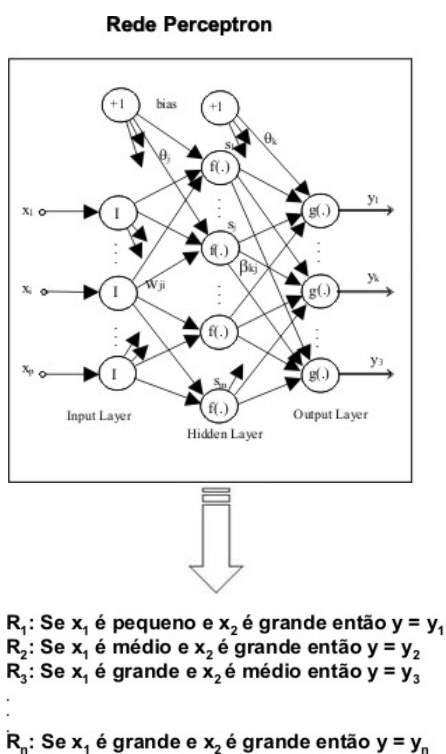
Rede Perceptron

+1

bias

+1

$\theta_j$

$\theta_k$

$s_1$

$x_1$

I

f(.)

g(.)

$y_1$

$s_j$

$x_i$

I

$W_{ji}$

f(.)

$\beta_{kj}$

g(.)

$y_k$

f(.)

$x_p$

I

$s_m$

g(.)

$y_3$

f(.)

Input Layer

Hidden Layer

Output Layer

$R_1$: Se $x_1$ é pequeno e $x_2$ é grande então $y = y_1$
$R_2$: Se $x_1$ é médio e $x_2$ é grande então $y = y_2$
$R_3$: Se $x_1$ é grande e $x_2$ é médio então $y = y_3$
.
.
$R_n$: Se $x_1$ é grande e $x_2$ é grande então $y = y_n$